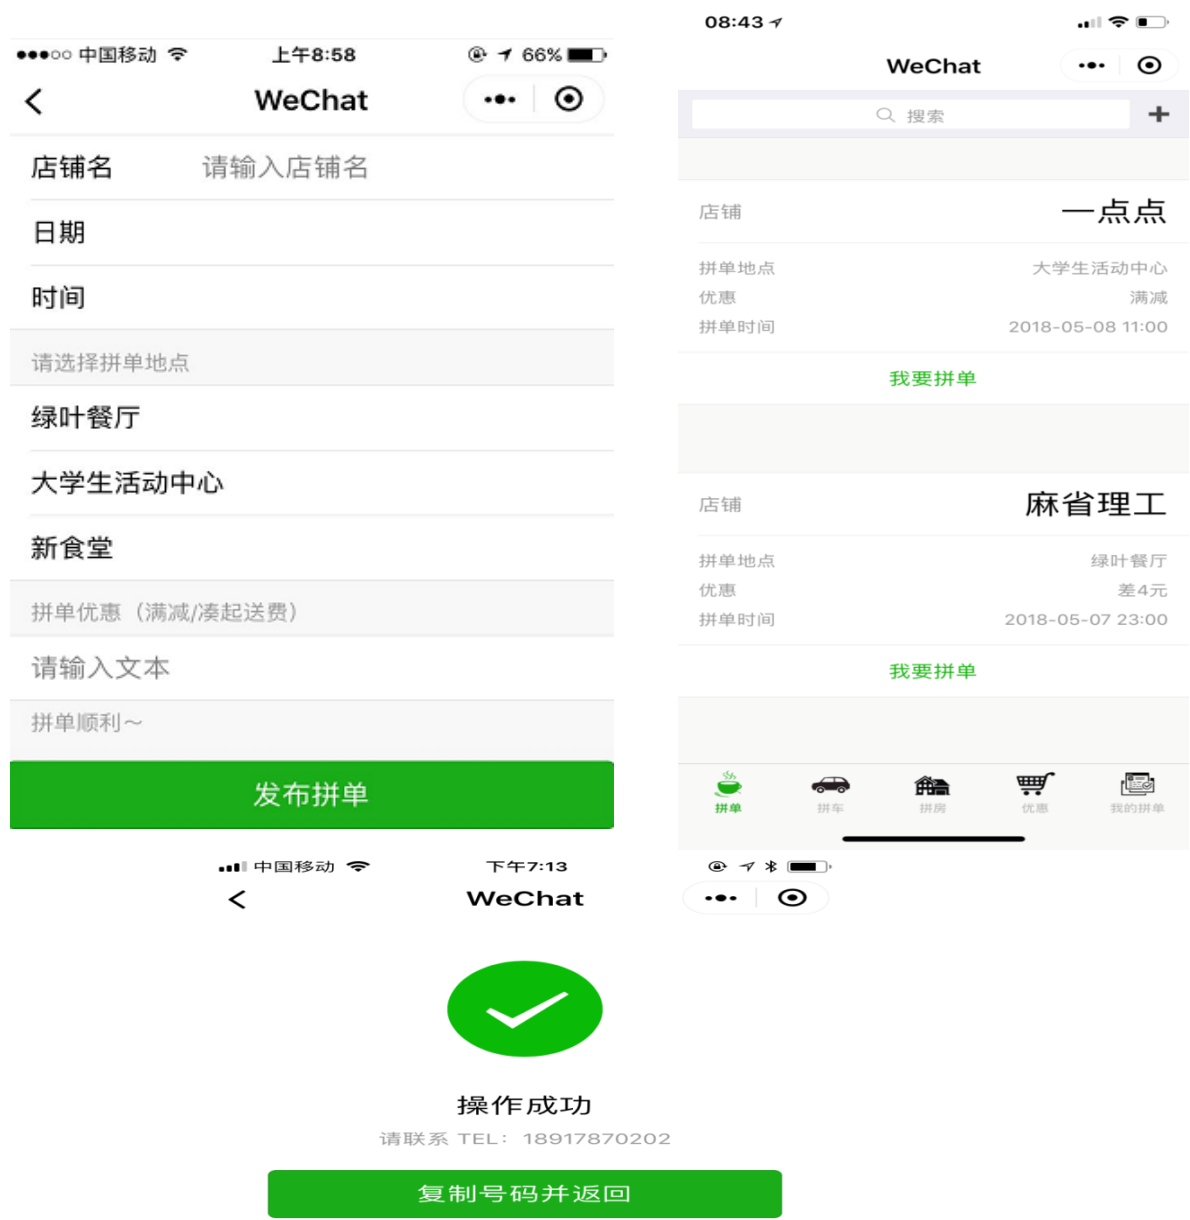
●●●○○ 中国移动 上午8:58 66%
<
WeChat

店铺名 请输入店铺名
日期
时间
请选择拼单地点
绿叶餐厅
大学生活动中心
新食堂
拼单优惠（满减/凑起送费）
请输入文本
拼单顺利～
发布拼单

08:43
WeChat
搜索
+
店铺 一点点
拼单地点 大学生活动中心
优惠 满减
拼单时间 2018-05-08 11:00
我要拼单
店铺 麻省理工
拼单地点 绿叶餐厅
优惠 差4元
拼单时间 2018-05-07 23:00
我要拼单
拼单 拼车 拼房 优惠 我的拼单

中国移动 下午7:13
<
WeChat
操作成功
请联系 TEL： 18917870202
复制号码并返回